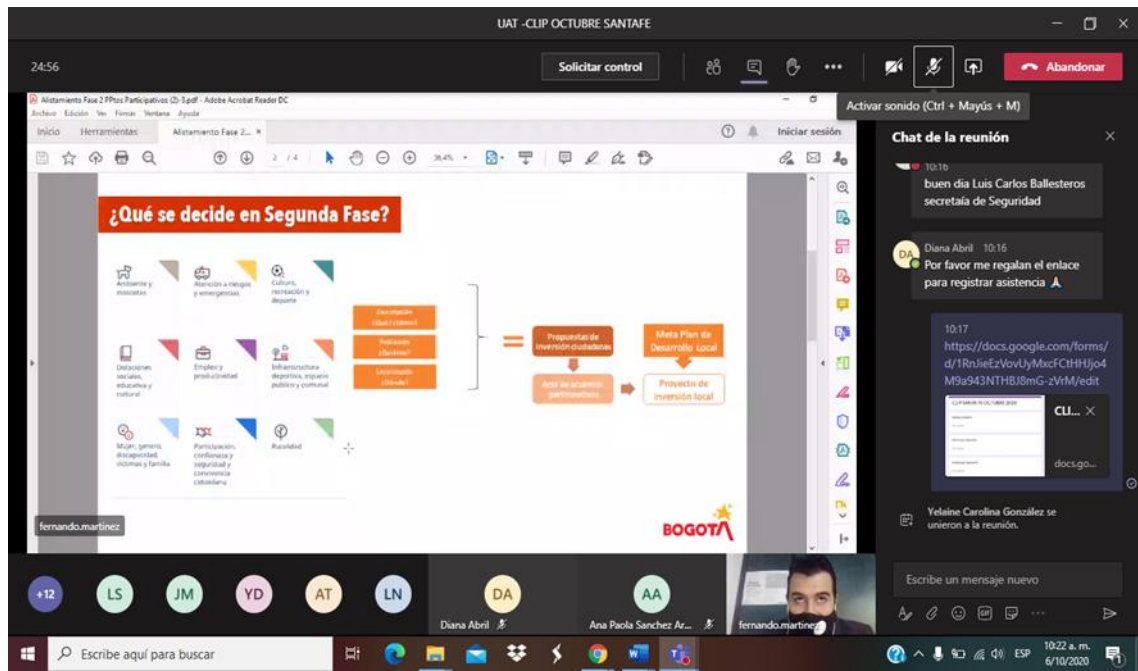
UAT -CLIP OCTUBRE SANTAFE

24:56

Solicitar control

Abandonar

Activar sonido (Ctrl + Mayús + M)

Alistamiento Fase 2 PPtos Participativos (2)-3.pdf - Adobe Acrobat Reader DC

Archivo Edición Ver Firmar Ventana Ayuda

Inicio Herramientas Alistamiento Fase 2... ×

Iniciar sesión

2 / 4 38,4%

¿Qué se decide en Segunda Fase?

Ambiente y mascotas

Atención a riesgos y emergencias

Cultura, recreación y deporte

Dotaciones sociales, educativa y cultural

Empleo y productividad

Infraestructura deportiva, espacio público y comunal

Mujer, género, discapacidad, víctimas y familia

Participación, confianza y seguridad y convivencia ciudadana

Ruralidad

Descripción ¿Qué? ¿Cómo?

Población ¿Quiénes?

Localización ¿Dónde?

Propuestas de inversión ciudadanas

Acta de acuerdos participativos

Meta Plan de Desarrollo Local

Proyecto de inversión local

BOGOTÁ

fernando.martinez

Chat de la reunión

10:16
buen dia Luis Carlos Ballesteros secretaía de Seguridad

DA Diana Abril 10:16
Por favor me regalan el enlace para registrar asistencia 🙏

10:17
https://docs.google.com/forms/d/1RnJieEzVovUyMxcFCtHHJjo4M9a943NTHBJ8mG-zVrM/edit

CLI...
docs.go...

Yelaine Carolina González se unieron a la reunión.

Escribe un mensaje nuevo

+12 LS JM YD AT LN

DA Diana Abril

AA Ana Paola Sanchez Ar...

fernando.martinez

Escribe aquí para buscar

ESP 10:22 a. m. 6/10/2020